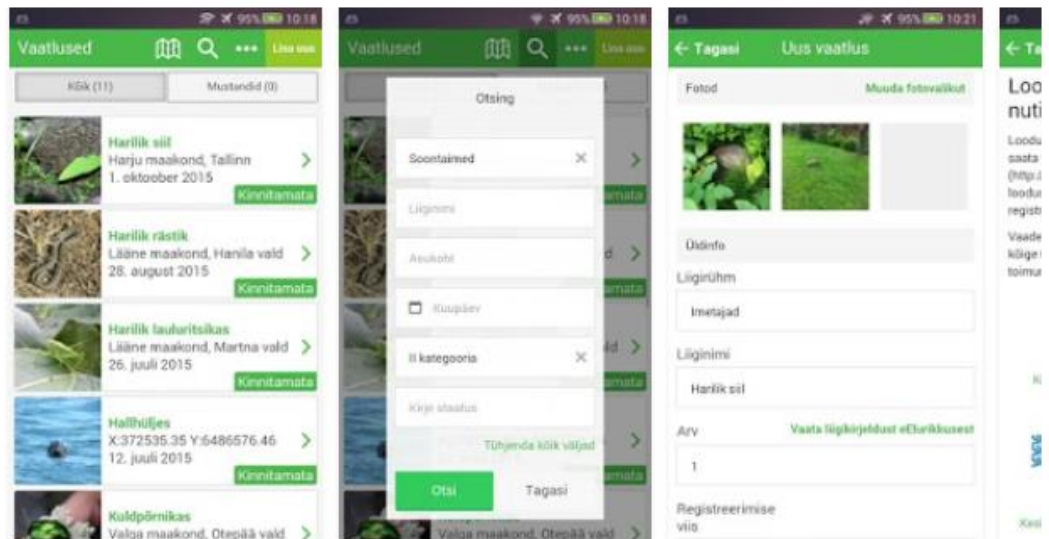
95% 10:18

Vaatlused

Lisa uus

Kõik (11)

Mustandid (0)

Harilik siil
Harju maakond, Tallinn
1. oktoober 2015
Kinnitamata

Harilik rästik
Lääne maakond, Hanila vald
28. august 2015
Kinnitamata

Harilik lauluritsikas
Lääne maakond, Martna vald
26. juuli 2015
Kinnitamata

Hallhüljes
X:372535.35 Y:6486576.46
12. juuli 2015
Kinnitamata

Kuldpõrnikas
Valga maakond, Otepää vald

95% 10:18

Vaatlused

Lisa uus

Otsing

Soontaimed

Liiginimi

Asukoht

Kuupäev

II kategooria

Kirje staatus

Tühjenda kõik väljad

Otsi

Tagasi

Valga maakond, Otepää vald

95% 10:21

← Tagasi

Uus vaatlus

Fotod

Muuda fotovalikut

Üldinfo

Liigirühm

Imetajad

Liiginimi

Harilik siil

Arv

Vaata liigikirjeldust eElurikkusest

1

Registreerimise viis

← Ta

Loo
nuti

Loodu
saata
(http:
loodu
regist

Vaade
kõige
toimu

Ki

Kes